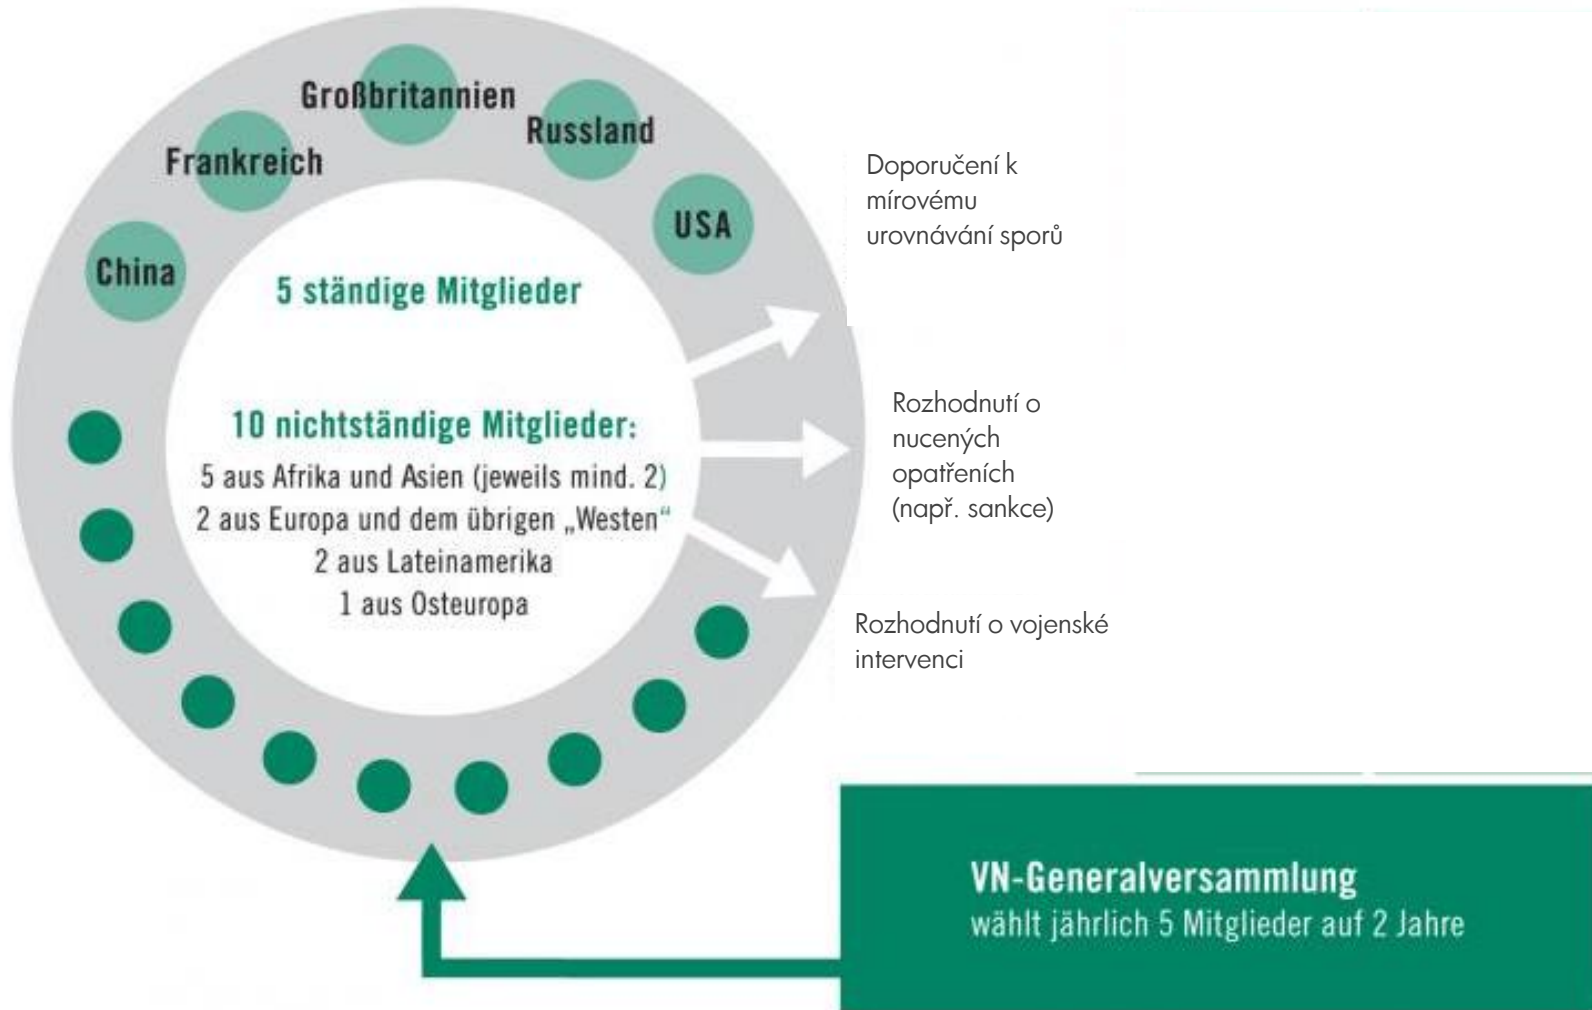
Großbritannien
Russland
Frankreich
USA
China

5 ständige Mitglieder

10 nichtständige Mitglieder:
5 aus Afrika und Asien (jeweils mind. 2)
2 aus Europa und dem übrigen „Westen“
2 aus Lateinamerika
1 aus Osteuropa

Doporučení k mírovému urovnávání sporů

Rozhodnutí o nucených opatřeních (např. sankce)

Rozhodnutí o vojenské intervenci

VN-Generalversammlung
wählt jährlich 5 Mitglieder auf 2 Jahre